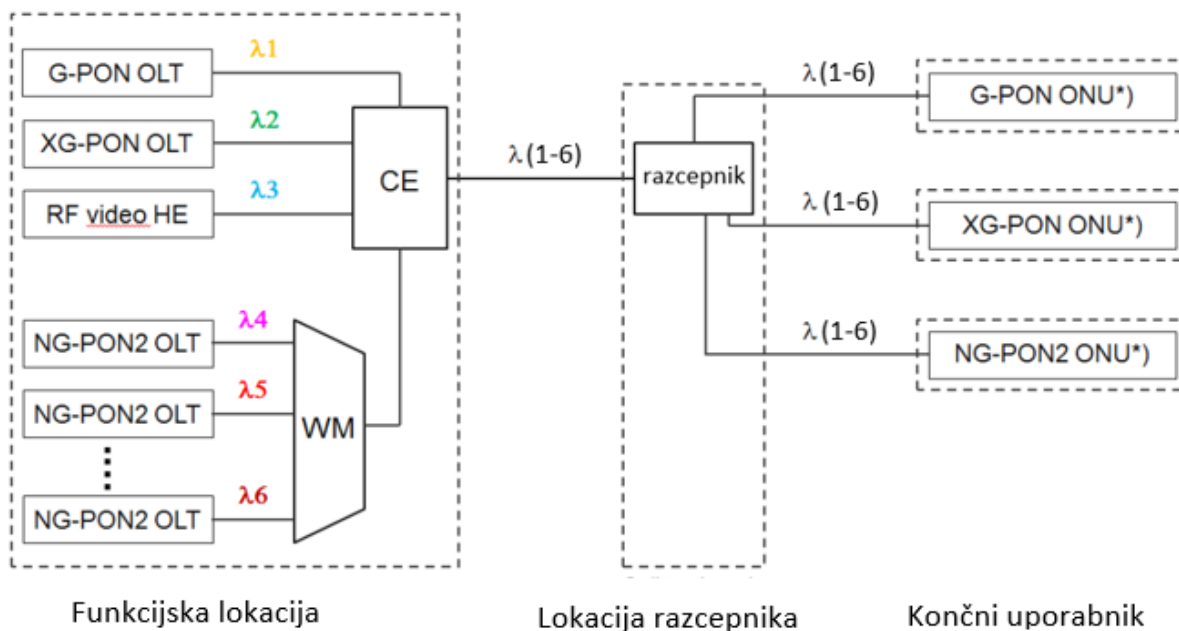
G-PON OLT
$\lambda1$
XG-PON OLT
$\lambda2$
RF video HE
$\lambda3$
CE
NG-PON2 OLT
$\lambda4$
NG-PON2 OLT
$\lambda5$
NG-PON2 OLT
$\lambda6$
WM
$\lambda(1\text{-}6)$
razcepnik
$\lambda(1\text{-}6)$
G-PON ONU*)
$\lambda(1\text{-}6)$
XG-PON ONU*)
$\lambda(1\text{-}6)$
NG-PON2 ONU*)

Funkcijska lokacija
Lokacija razcepnika
Končni uporabnik